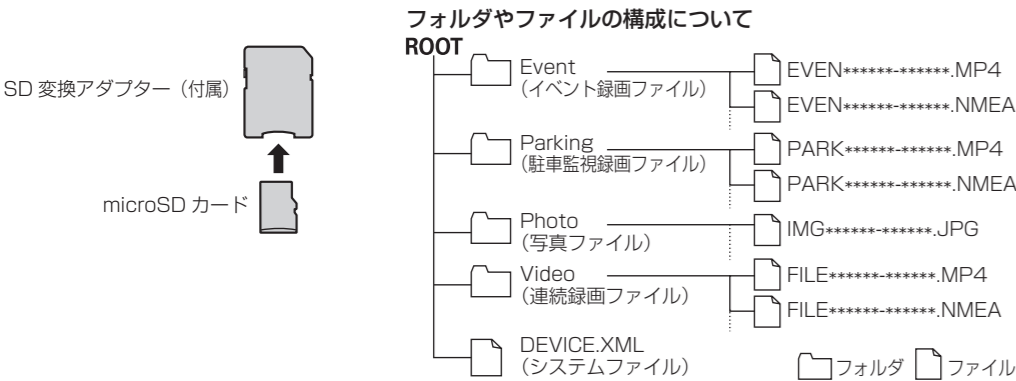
SD 変換アダプター（付属）

microSD カード

フォルダやファイルの構成について

ROOT

Event
（イベント録画ファイル）

EVEN******-******.MP4

EVEN******-******.NMEA

Parking
（駐車監視録画ファイル）

PARK******-******.MP4

PARK******-******.NMEA

Photo
（写真ファイル）

IMG******-******.JPG

Video
（連続録画ファイル）

FILE******-******.MP4

FILE******-******.NMEA

DEVICE.XML
（システムファイル）

フォルダ ファイル